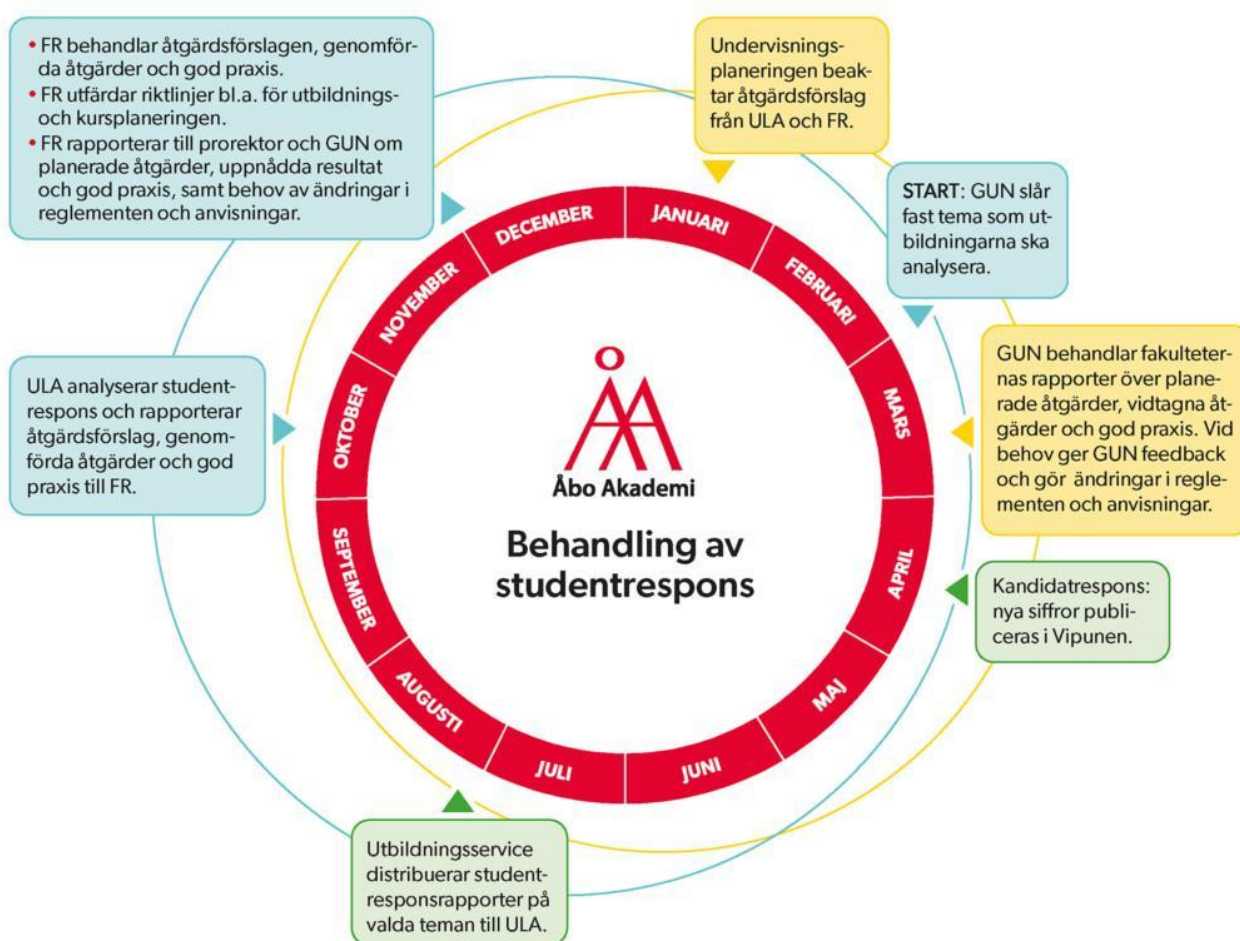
• FR behandlar åtgärdsförslagen, genomförda åtgärder och god praxis.
• FR utfärdar riktlinjer bl.a. för utbildnings- och kursplaneringen.
• FR rapporterar till prorektor och GUN om planerade åtgärder, uppnådda resultat och god praxis, samt behov av ändringar i reglementen och anvisningar.

Undervisningsplaneringen beaktar åtgärdsförslag från ULA och FR.

START: GUN slår fast tema som utbildningarna ska analysera.

GUN behandlar fakulteternas rapporter över planerade åtgärder, vidtagna åtgärder och god praxis. Vid behov ger GUN feedback och gör ändringar i reglementen och anvisningar.

Kandidatrespons: nya siffror publiceras i Vipunen.

Utbildningsservice distribuerar studentresponsrapporter på valda teman till ULA.

ULA analyserar studentrespons och rapporterar åtgärdsförslag, genomförda åtgärder och god praxis till FR.

JANUARI
FEBRUARI
MARS
APRIL
MAJ
JUNI
JULI
AUGUSTI
SEPTEMBER
OKTOBER
NOVEMBER
DECEMBER

Åbo Akademi

Behandling av studentrespons